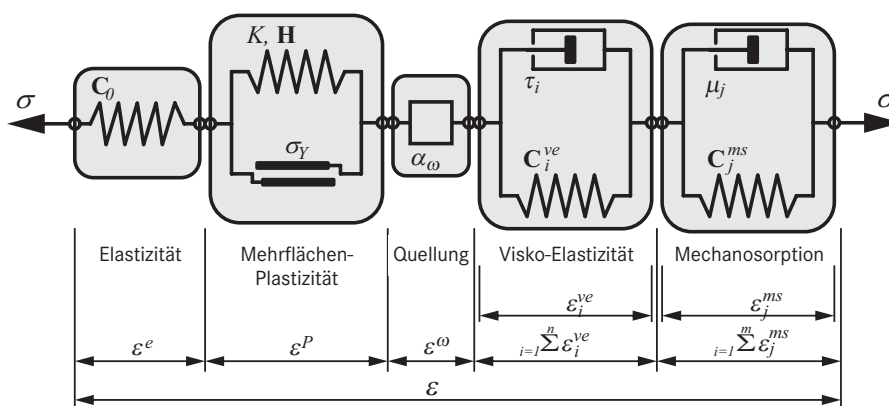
$\sigma$

$\mathbf{C}_0$

$K$, $\mathbf{H}$

$\sigma_Y$

$\alpha_\omega$

$\tau_i$

$\mathbf{C}_i^{ve}$

$\mu_j$

$\mathbf{C}_j^{ms}$

$\sigma$

Elastizität

Mehrflächen-Plastizität

Quellung

Visko-Elastizität

Mechanosorption

$\varepsilon_i^{ve}$

$\varepsilon_j^{ms}$

$\varepsilon^e$

$\varepsilon^P$

$\varepsilon^\omega$

$\sum_{i=1}^{n} \varepsilon_i^{ve}$

$\sum_{i=1}^{m} \varepsilon_j^{ms}$

$\varepsilon$